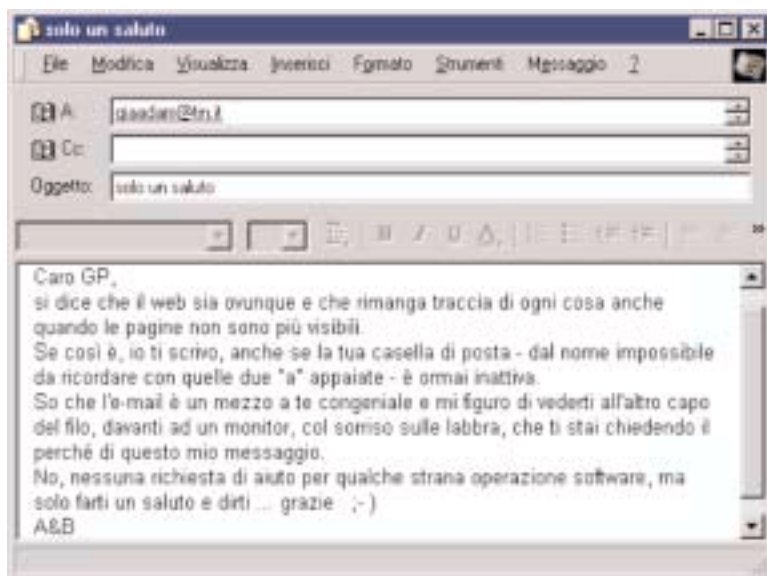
solo un saluto

File Modifica Visualizza Inserisci Formato Strumenti Messaggio ?

A: gaadam@tn.it

Cc:

Oggetto: solo un saluto

Caro GP,
si dice che il web sia ovunque e che rimanga traccia di ogni cosa anche quando le pagine non sono più visibili.
Se così è, io ti scrivo, anche se la tua casella di posta - dal nome impossibile da ricordare con quelle due "a" appaiate - è ormai inattiva.
So che l'e-mail è un mezzo a te congeniale e mi figuro di vederti all'altro capo del filo, davanti ad un monitor, col sorriso sulle labbra, che ti stai chiedendo il perché di questo mio messaggio.
No, nessuna richiesta di aiuto per qualche strana operazione software, ma solo farti un saluto e dirti ... grazie ;- )
A&B